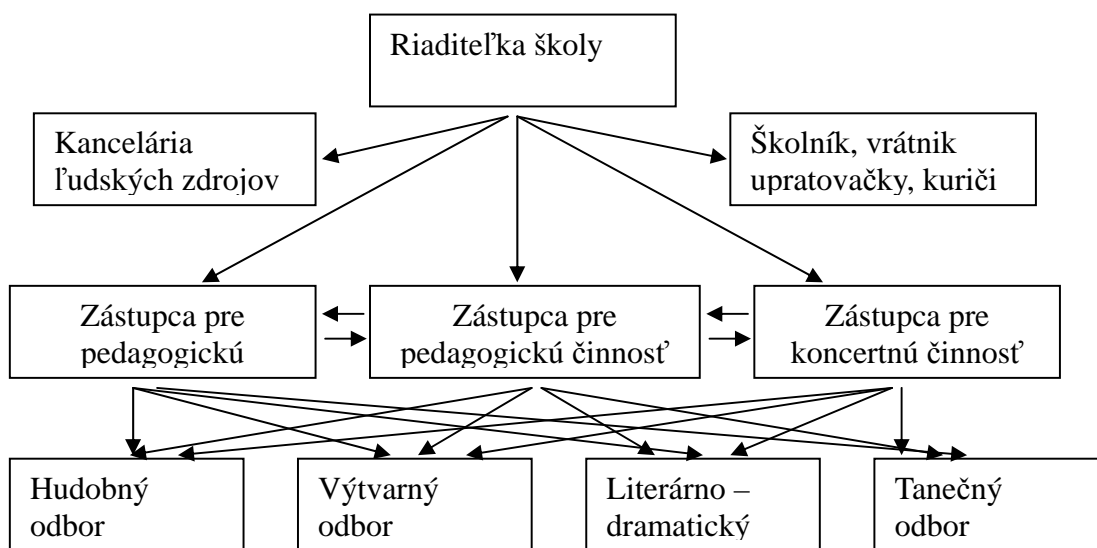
Riaditeľka školy

Kancelária ľudských zdrojov

Školník, vrátnik upratovačky, kuriči

Zástupca pre pedagogickú

Zástupca pre pedagogickú činnosť

Zástupca pre koncertnú činnosť

Hudobný odbor

Výtvarný odbor

Literárno – dramatický

Tanečný odbor